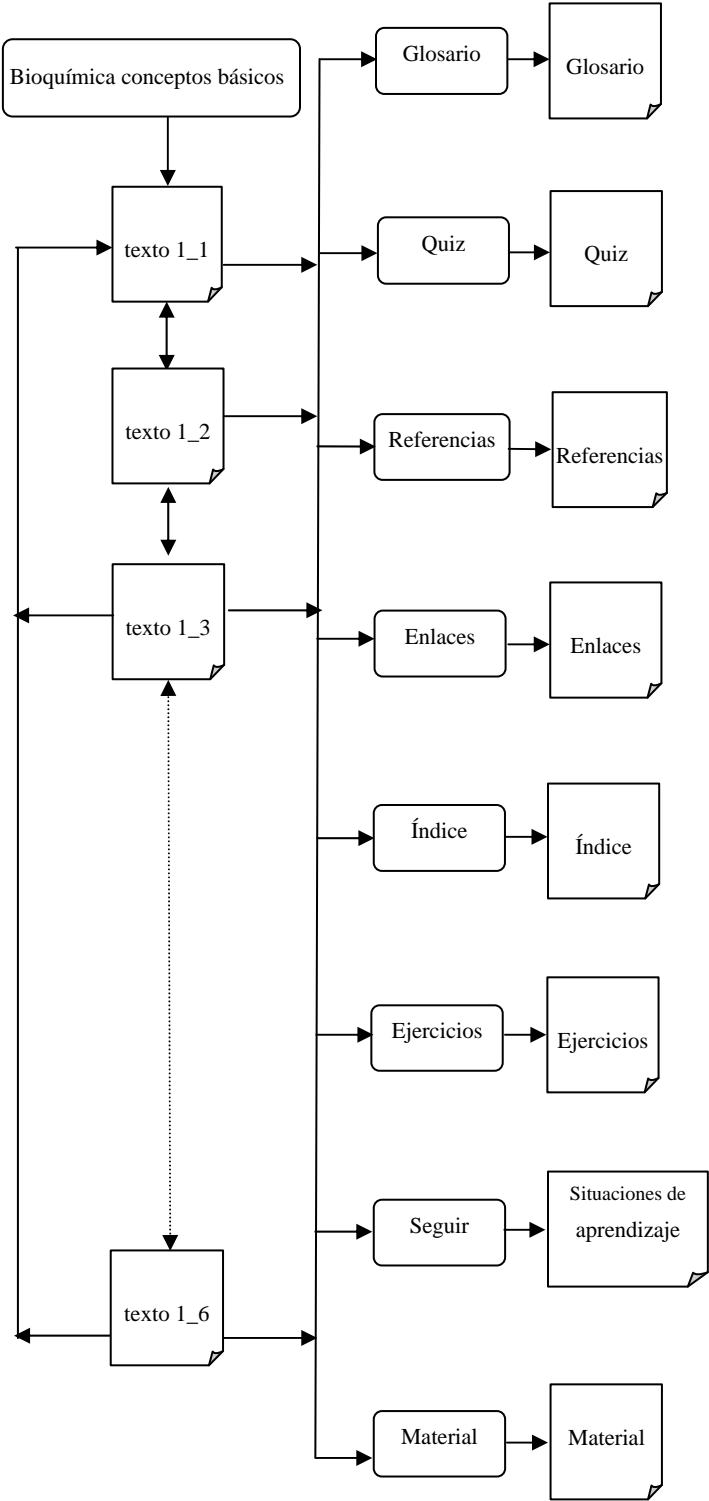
Bioquímica conceptos básicos

texto 1_1

texto 1_2

texto 1_3

texto 1_6

Glosario

Glosario

Quiz

Quiz

Referencias

Referencias

Enlaces

Enlaces

Índice

Índice

Ejercicios

Ejercicios

Seguir

Situaciones de aprendizaje

Material

Material